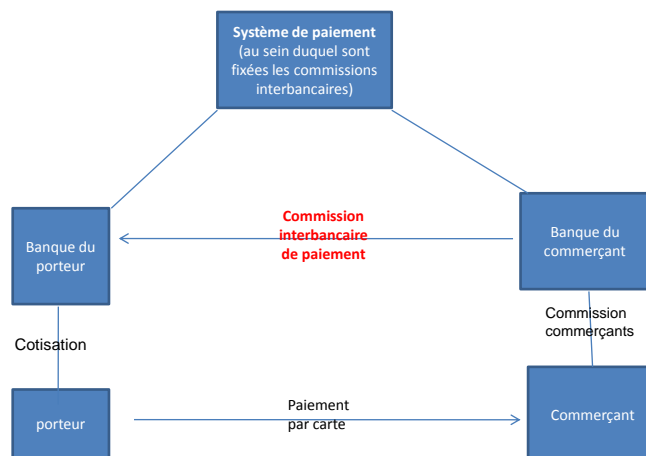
**Système de paiement** (au sein duquel sont fixées les commissions interbancaires)

Banque du porteur

**Commission interbancaire de paiement**

Banque du commerçant

Cotisation

Commission commerçants

porteur

Paiement par carte

Commerçant